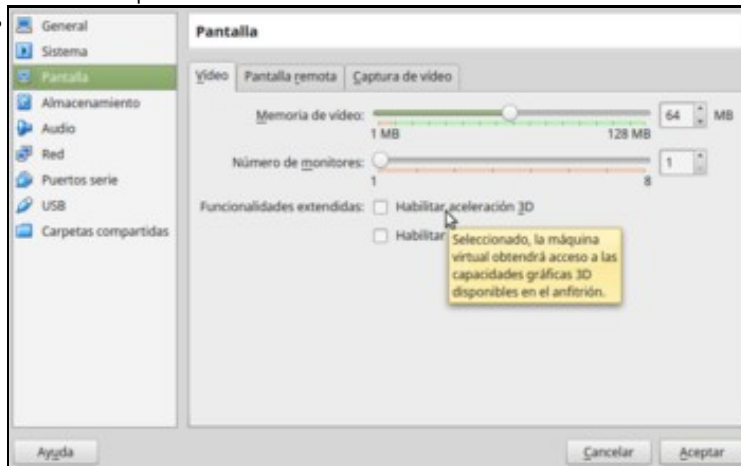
General
Sistema
Pantalla
Almacenamiento
Audio
Red
Puertos serie
USB
Carpetas compartidas

Pantalla

Vídeo | Pantalla remota | Captura de vídeo

Memoria de vídeo: 64 MB
1 MB 128 MB

Número de monitores: 1
1 8

Funcionalidades extendidas: Habilitar aceleración 3D
Habilitar

Seleccionado, la máquina virtual obtendrá acceso a las capacidades gráficas 3D disponibles en el anfitrión.

Ayuda
Cancelar
Aceptar